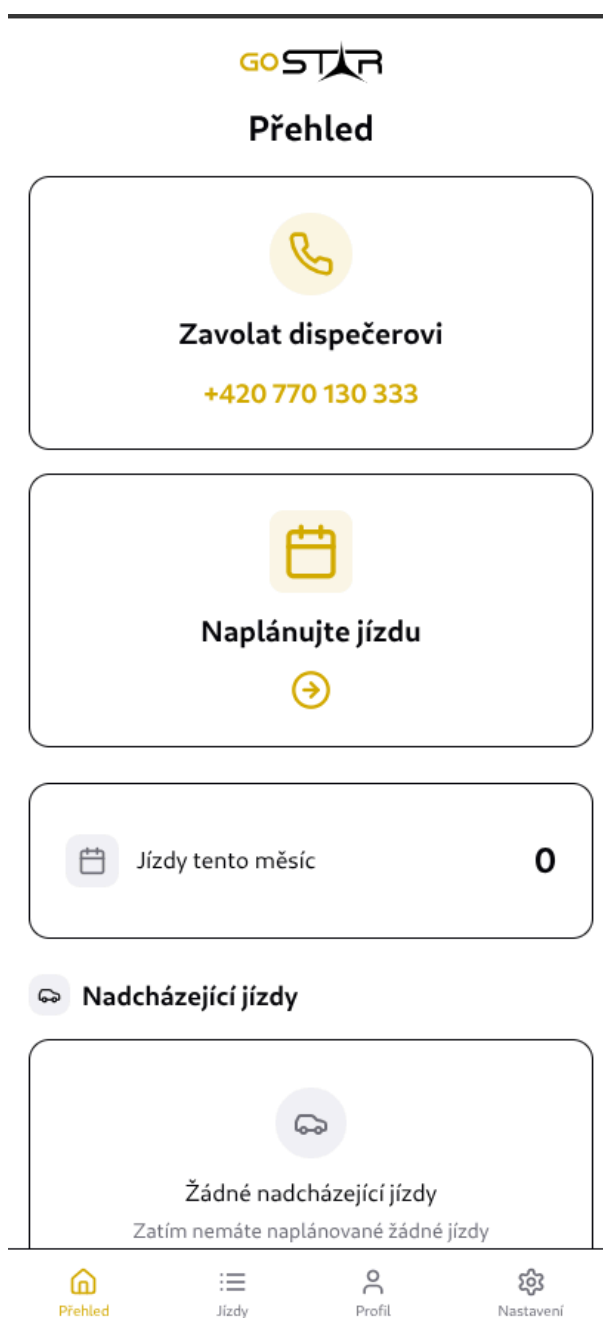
GOSTAR

Přehled

Zavolat dispečerovi

+420 770 130 333

Naplánujte jízdu

Jízdy tento měsíc

0

Nadcházející jízdy

Žádné nadcházející jízdy

Zatím nemáte naplánované žádné jízdy

Přehled
Jízdy
Profil
Nastavení